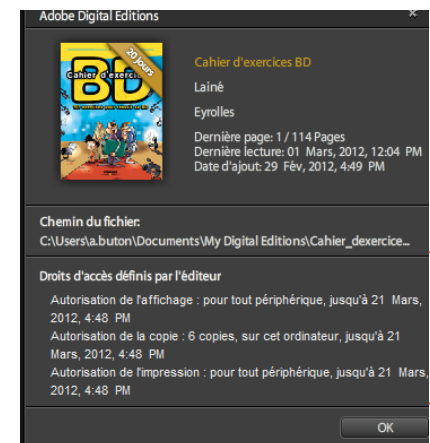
Adobe Digital Editions

Cahier d'exercices BD
Lainé
Eyrolles
Dernière page: 1 / 114 Pages
Dernière lecture: 01 Mars, 2012, 12:04 PM
Date d'ajout: 29 Fév, 2012, 4:49 PM

Chemin du fichier:
C:\Users\a.buton\Documents\My Digital Editions\Cahier_dexercice...

Droits d'accès définis par l'éditeur
Autorisation de l'affichage : pour tout périphérique, jusqu'à 21 Mars, 2012, 4:48 PM
Autorisation de la copie : 6 copies, sur cet ordinateur, jusqu'à 21 Mars, 2012, 4:48 PM
Autorisation de l'impression : pour tout périphérique, jusqu'à 21 Mars, 2012, 4:48 PM

OK